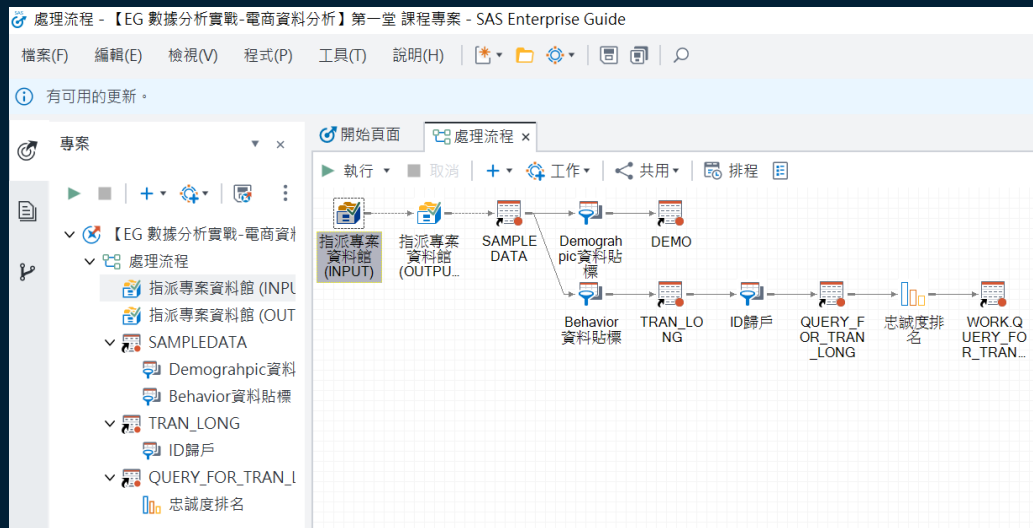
處理流程 - 【EG 數據分析實戰-電商資料分析】第一堂 課程專案 - SAS Enterprise Guide

檔案(F) 編輯(E) 檢視(V) 程式(P) 工具(T) 說明(H)

有可用的更新。

專案

【EG 數據分析實戰-電商資料
處理流程
指派專案資料館 (INPU
指派專案資料館 (OUT
SAMPLEDATA
Demograhpic資料
Behavior資料貼標
TRAN_LONG
ID歸戶
QUERY_FOR_TRAN_L
忠誠度排名

開始頁面
處理流程

執行 取消 工作 共用 排程

指派專案資料館 (INPUT)
指派專案資料館 (OUTPU...
SAMPLE DATA
Demograhpic資料貼標
DEMO
Behavior資料貼標
TRAN_LONG
ID歸戶
QUERY_FOR_TRAN_LONG
忠誠度排名
WORK.QUERY_FOR_TRAN...